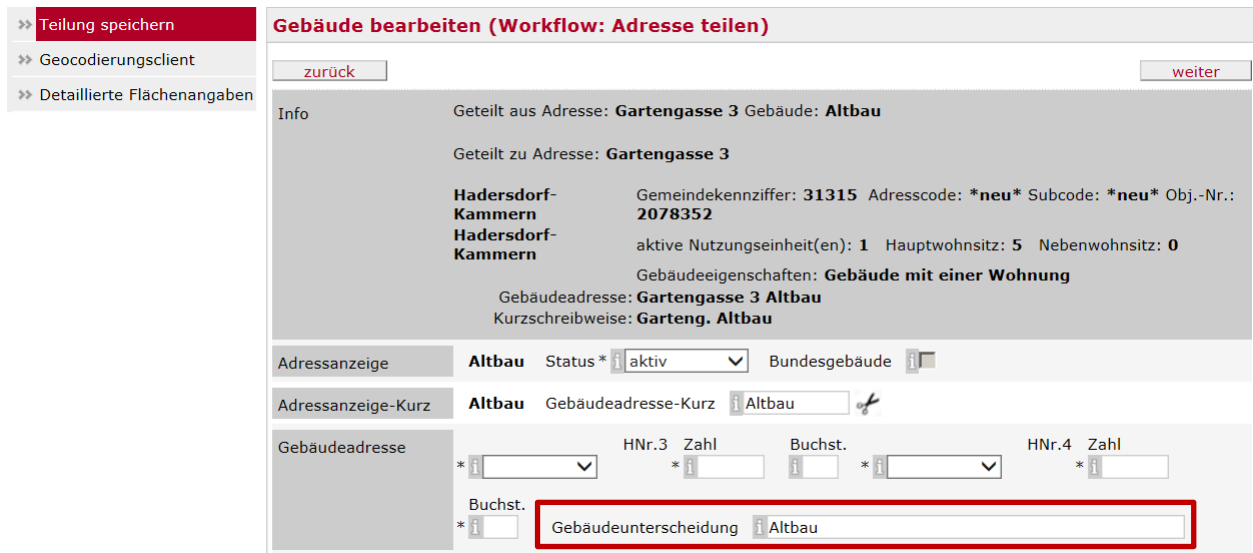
» Teilung speichern
» Geocodierungsclient
» Detaillierte Flächenangaben

Gebäude bearbeiten (Workflow: Adresse teilen)

zurück

weiter

Info

Geteilt aus Adresse: Gartengasse 3 Gebäude: Altbau

Geteilt zu Adresse: Gartengasse 3

Hadersdorf-Kammern
Hadersdorf-Kammern

Gemeindekennziffer: 31315 Adresscode: *neu* Subcode: *neu* Obj.-Nr.: 2078352

aktive Nutzungseinheit(en): 1 Hauptwohnsitz: 5 Nebenwohnsitz: 0

Gebäudeeigenschaften: Gebäude mit einer Wohnung

Gebäudeadresse: Gartengasse 3 Altbau
Kurzschreibweise: Garteng. Altbau

Adressanzeige | Altbau | Status * i aktiv | Bundesgebäude i

Adressanzeige-Kurz | Altbau | Gebäudeadresse-Kurz i Altbau

Gebäudeadresse

* i | HNr.3 Zahl * i | Buchst. i | * i | HNr.4 Zahl * i

Buchst.
* i

Gebäudeunterscheidung i Altbau